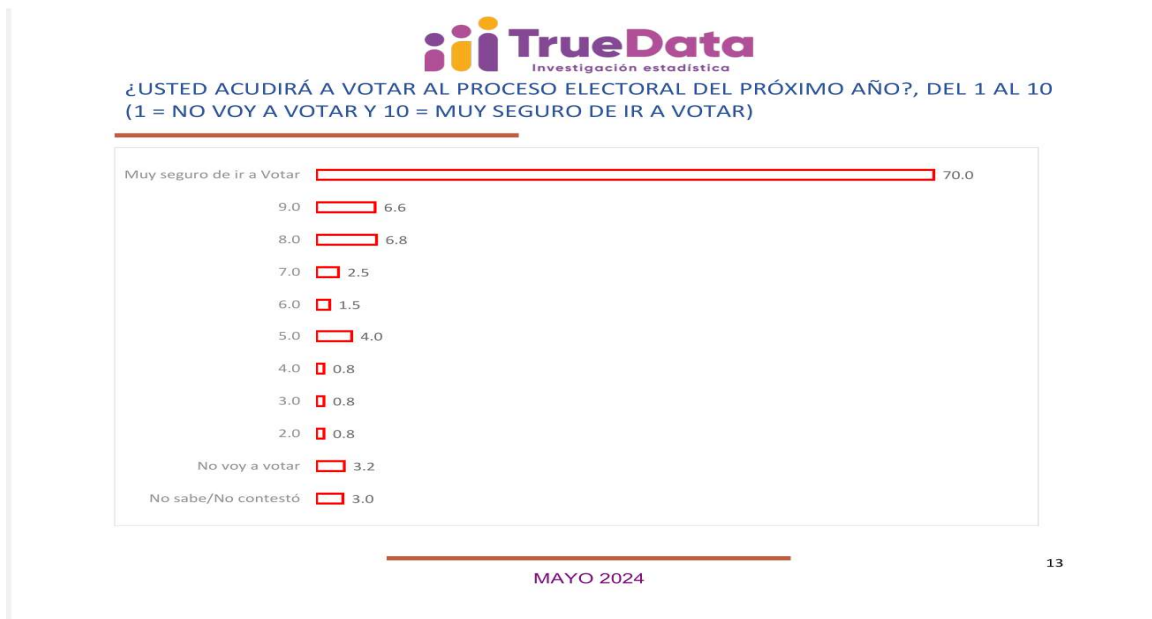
TrueData
Investigación estadística

¿USTED ACUDIRÁ A VOTAR AL PROCESO ELECTORAL DEL PRÓXIMO AÑO?, DEL 1 AL 10 (1 = NO VOY A VOTAR Y 10 = MUY SEGURO DE IR A VOTAR)

| | |
|---|---|
| Muy seguro de ir a Votar | 70.0 |
| 9.0 | 6.6 |
| 8.0 | 6.8 |
| 7.0 | 2.5 |
| 6.0 | 1.5 |
| 5.0 | 4.0 |
| 4.0 | 0.8 |
| 3.0 | 0.8 |
| 2.0 | 0.8 |
| No voy a votar | 3.2 |
| No sabe/No contestó | 3.0 |

MAYO 2024

13